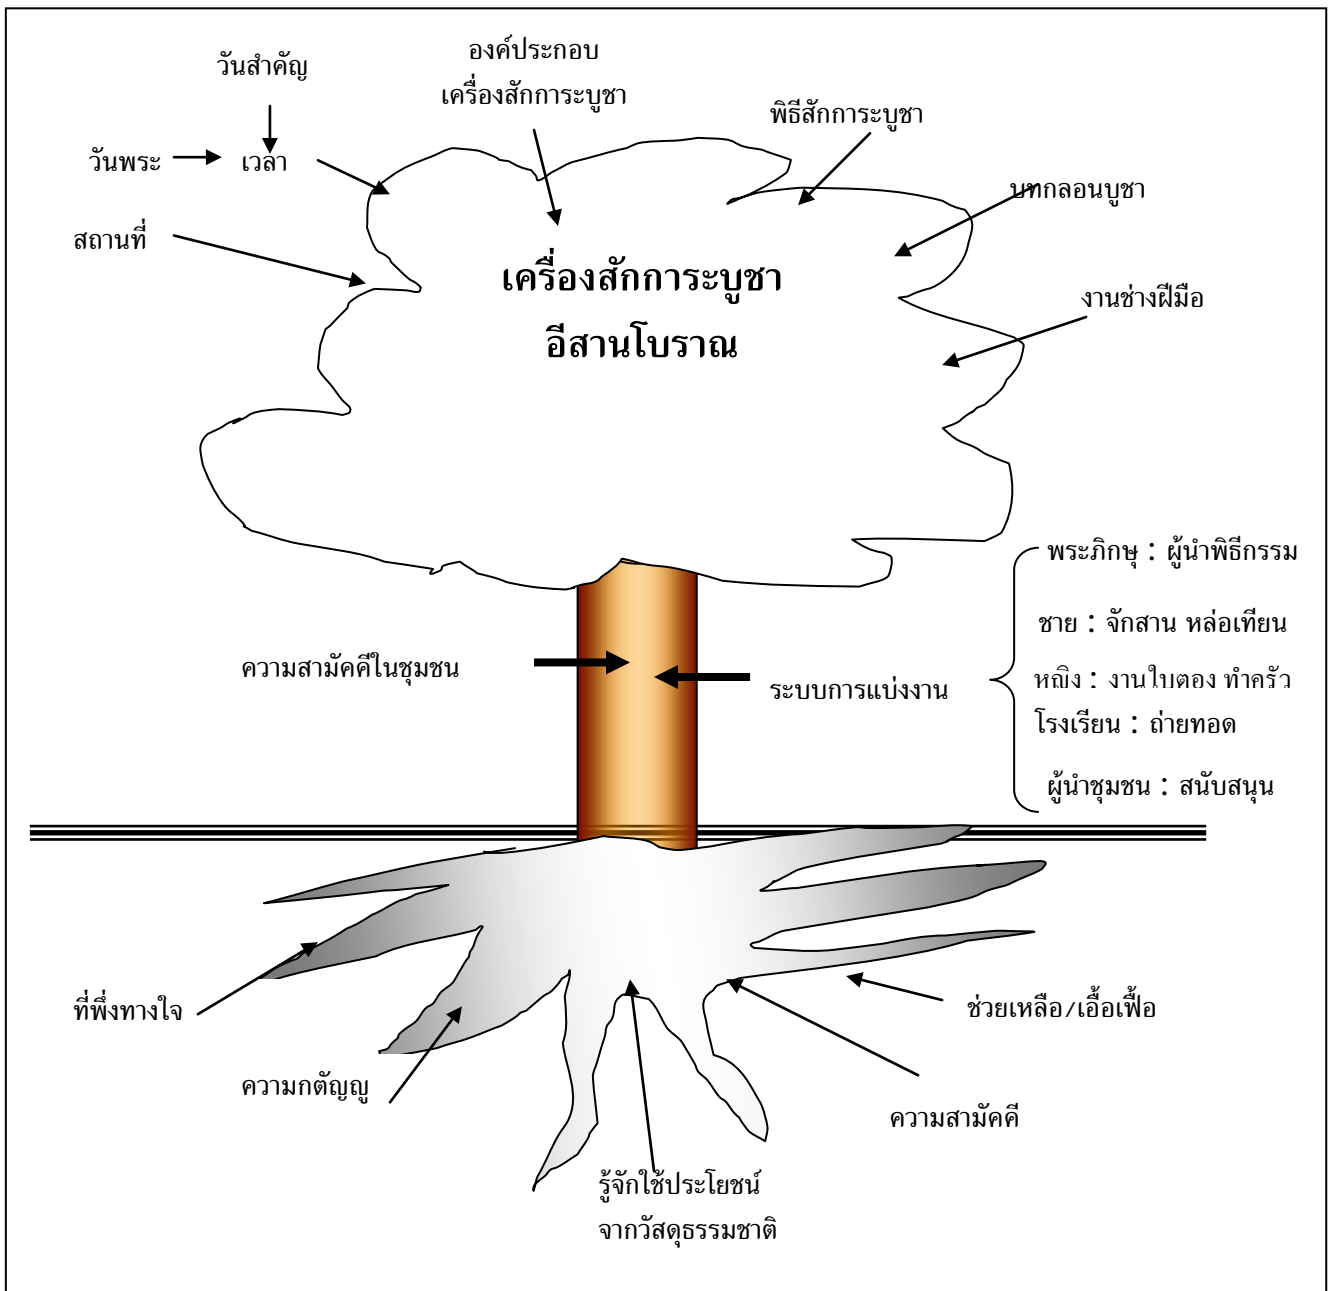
วันสำคัญ

องค์ประกอบ
เครื่องสักการะบูชา

พิธีสักการะบูชา

วันพระ

เวลา

บทกลอนบูชา

สถานที่

เครื่องสักการะบูชา
อีสานโบราณ

งานช่างฝีมือ

พระภิกษุ : ผู้นำพิธีกรรม

ชาย : จักสาน หล่อเทียน

ความสามัคคีในชุมชน

ระบบการแบ่งงาน

หญิง : งานใบตอง ทำครัว

โรงเรียน : ถ่ายทอด

ผู้นำชุมชน : สนับสนุน

ที่พึ่งทางใจ

ช่วยเหลือ/เอื้อเฟื้อ

ความกตัญญู

ความสามัคคี

รู้จักใช้ประโยชน์
จากวัสดุธรรมชาติ